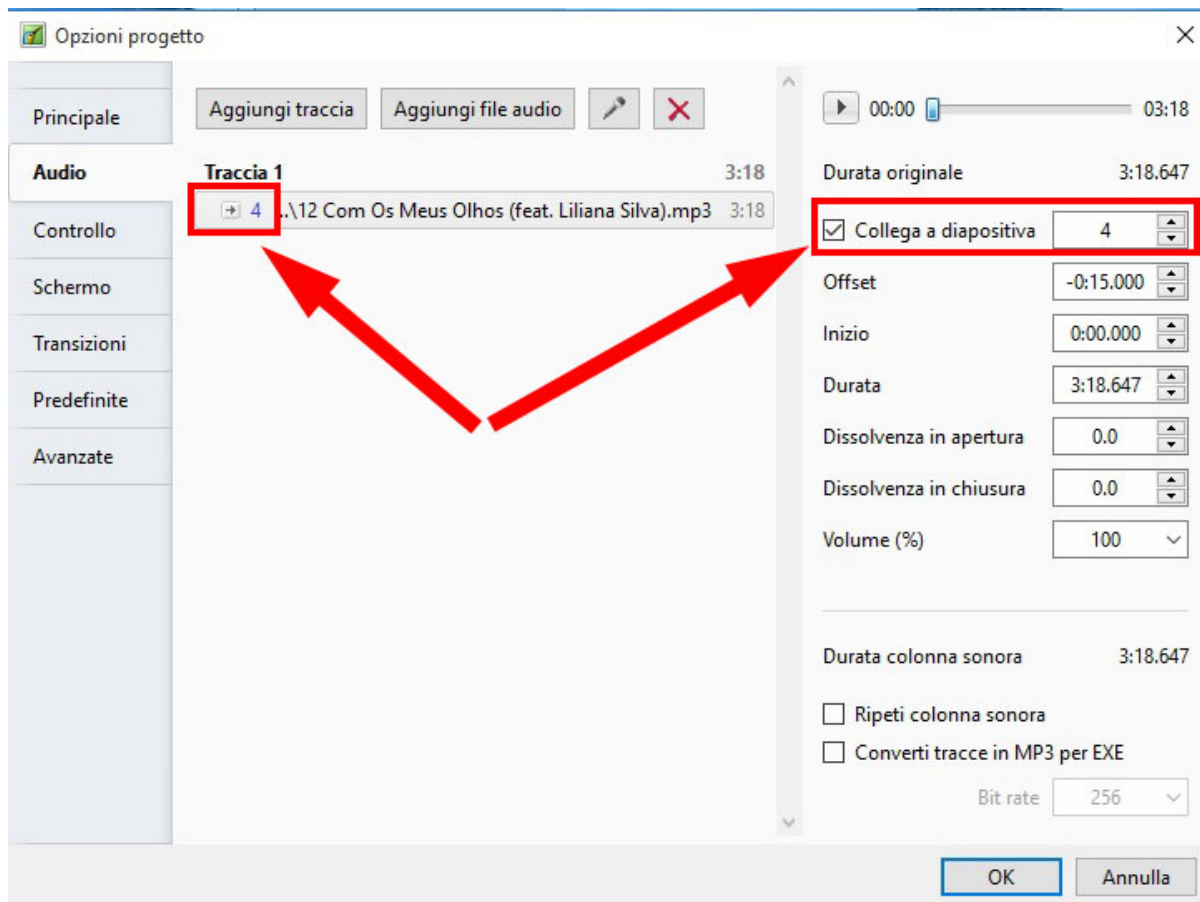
Opzioni progetto

Principale
Audio
Controllo
Schermo
Transizioni
Predefinite
Avanzate

Aggiungi traccia
Aggiungi file audio

Traccia 1 3:18
4 ..\12 Com Os Meus Olhos (feat. Liliana Silva).mp3 3:18

00:00 03:18

Durata originale 3:18.647

Collega a diapositiva 4

Offset -0:15.000
Inizio 0:00.000
Durata 3:18.647
Dissolvenza in apertura 0.0
Dissolvenza in chiusura 0.0
Volume (%) 100

Durata colonna sonora 3:18.647

Ripeti colonna sonora
Converti tracce in MP3 per EXE
Bit rate 256

OK
Annulla